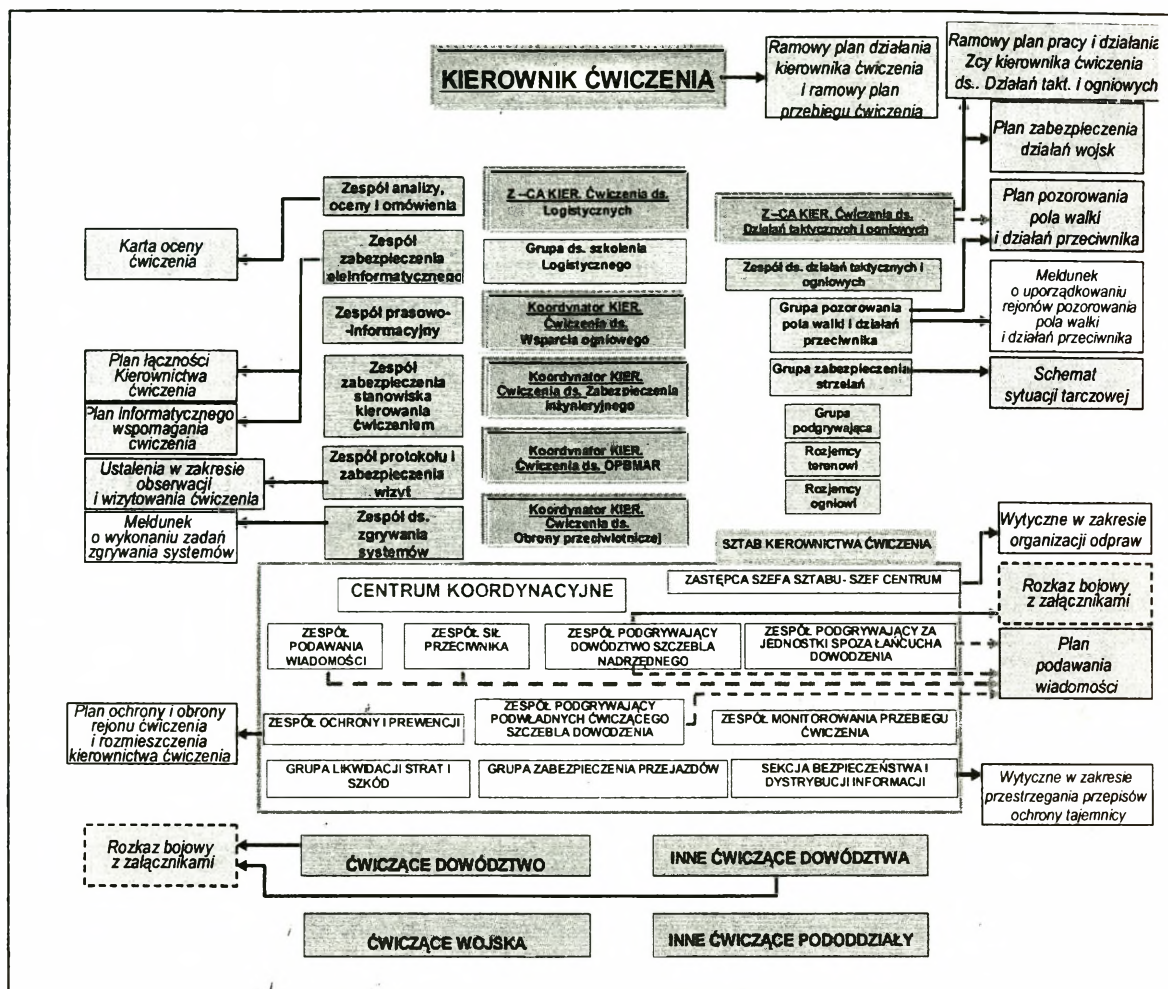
KIEROWNIK ĆWICZENIA

Ramowy plan działania kierownika ćwiczenia I ramowy plan przebiegu ćwiczenia

Ramowy plan pracy i działania Zcy kierownika ćwiczenia ds.. Działań takt. i ogniowych

Plan zabezpieczenia działań wojsk

Plan pozorowania pola walki i działań przeciwnika

Z –CA KIER. Ćwiczenia ds. Logistycznych

Grupa ds. szkolenia Logistycznego

Koordynator KIER. Ćwiczenia ds. Wsparcia ogniowego

Koordynator KIER. Ćwiczenia ds. Zabezpieczenia inżynieryjnego

Koordynator KIER. Ćwiczenia ds. OPBMAR

Koordynator KIER. Ćwiczenia ds. Obrony przeciwlotniczej

Z –CA KIER. Ćwiczenia ds. Działań taktycznych i ogniowych

Zespół ds. działań taktycznych i ogniowych

Grupa pozorowania pola walki i działań przeciwnika

Grupa zabezpieczenia strzelań

Grupa podgrywająca

Rozjemcy terenowi

Rozjemcy ogniowi

Meldunek o uporządkowaniu rejonów pozorowania pola walki i działań przeciwnika

Schemat sytuacji tarczowej

Zespół analizy, oceny i omówienia

Karta oceny ćwiczenia

Zespół zabezpieczenia teleinformatycznego

Zespół prasowo--informacyjny

Plan łączności Kierownictwa ćwiczenia

Plan informatycznego wspomagania ćwiczenia

Zespół zabezpieczenia stanowiska kierowania ćwiczeniem

Zespół protokołu i zabezpieczenia wizyt

Ustalenia w zakresie obserwacji i wizytowania ćwiczenia

Zespół ds. zgrywania systemów

Meldunek o wykonaniu zadań zgrywania systemów

SZTAB KIEROWNICTWA ĆWICZENIA

Wytyczne w zakresie organizacji odpraw

ZASTĘPCA SZEFA SZTABU- SZEF CENTRUM

Rozkaz bojowy z załącznikami

CENTRUM KOORDYNACYJNE

ZESPÓŁ PODAWANIA WIADOMOŚCI

ZESPÓŁ SIŁ PRZECIWNIKA

ZESPÓŁ PODGRYWAJĄCY DOWÓDZTWO SZCZEBLA NADRZĘDNEGO

ZESPÓŁ PODGRYWAJĄCY ZA JEDNOSTKI SPOZA ŁAŃCUCHA DOWODZENIA

Plan podawania wiadomości

Plan ochrony i obrony rejonu ćwiczenia i rozmieszczenia kierownictwa ćwiczenia

ZESPÓŁ OCHRONY I PREWENCJI

ZESPÓŁ PODGRYWAJĄCY PODWŁADNYCH ĆWICZĄCEGO SZCZEBLA DOWODZENIA

ZESPÓŁ MONITOROWANIA PRZEBIEGU ĆWICZENIA

GRUPA LIKWIDACJI STRAT I SZKÓD

GRUPA ZABEZPIECZENIA PRZEJAZDÓW

SEKCJA BEZPIECZEŃSTWA I DYSTRYBUCJI INFORMACJI

Wytyczne w zakresie przestrzegania przepisów ochrony tajemnicy

Rozkaz bojowy z załącznikami

ĆWICZĄCE DOWÓDZTWO

INNE ĆWICZĄCE DOWÓDZTWA

ĆWICZĄCE WOJSKA

INNE ĆWICZĄCE PODODDZIAŁY